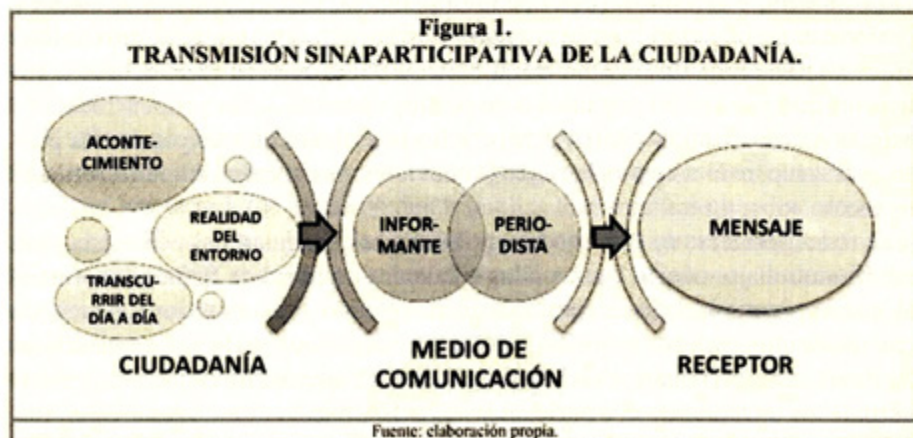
Figura 1.
TRANSMISIÓN SINAPARTICIPATIVA DE LA CIUDADANÍA.

ACONTECIMIENTO

REALIDAD DEL ENTORNO

TRANSCURRIR DEL DÍA A DÍA

CIUDADANÍA

INFORMANTE

PERIODISTA

MEDIO DE COMUNICACIÓN

MENSAJE

RECEPTOR

Fuente: elaboración propia.